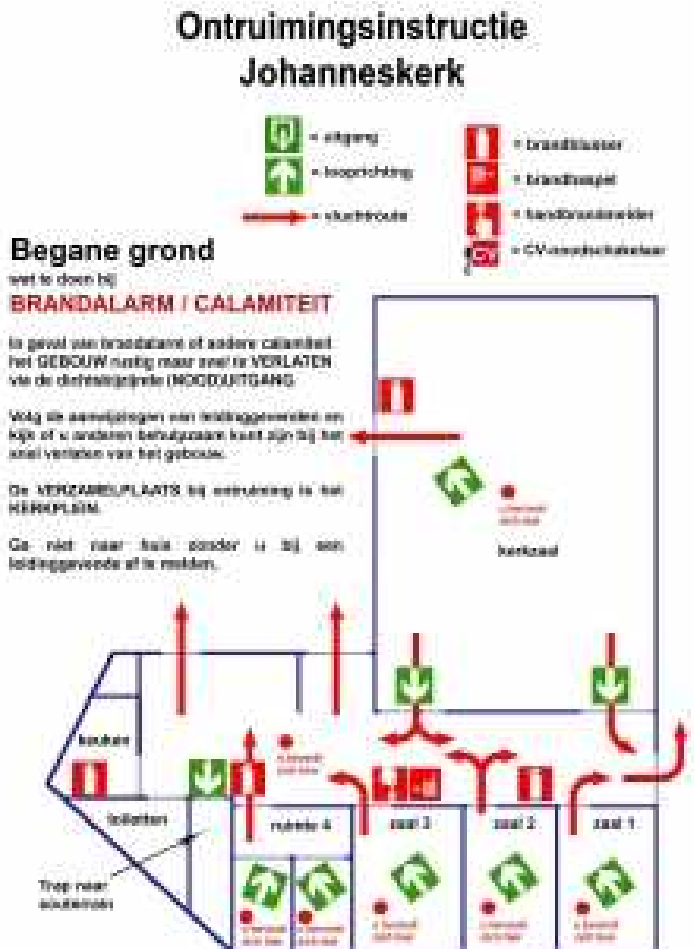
Ontruimingsinstructie
Johanneskerk

= uitgang
= looprichting
= vluchtroute

= brandblusser
= brandhaspel
= handbrandmelder
CV = CV-noodschakelaar

Begane grond
wat te doen bij
BRANDALARM / CALAMITEIT

In geval van brandalarm of andere calamiteit het GEBOUW rustig maar snel te VERLATEN via de dichtstbijzijnde (NOOD)UITGANG.

Volg de aanwijzingen van leidinggevenden en kijk of u anderen behulpzaam kunt zijn bij het snel verlaten van het gebouw.

De VERZAMELPLAATS bij ontruiming is het KERKPLEIN.

Ga niet naar huis zonder u bij een leidinggevende af te melden.

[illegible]

kerkzaal

keuken

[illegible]

toiletten

ruimte 4

zaal 3

zaal 2

zaal 1

Trap naar souterrain

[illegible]

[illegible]

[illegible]

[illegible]

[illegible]